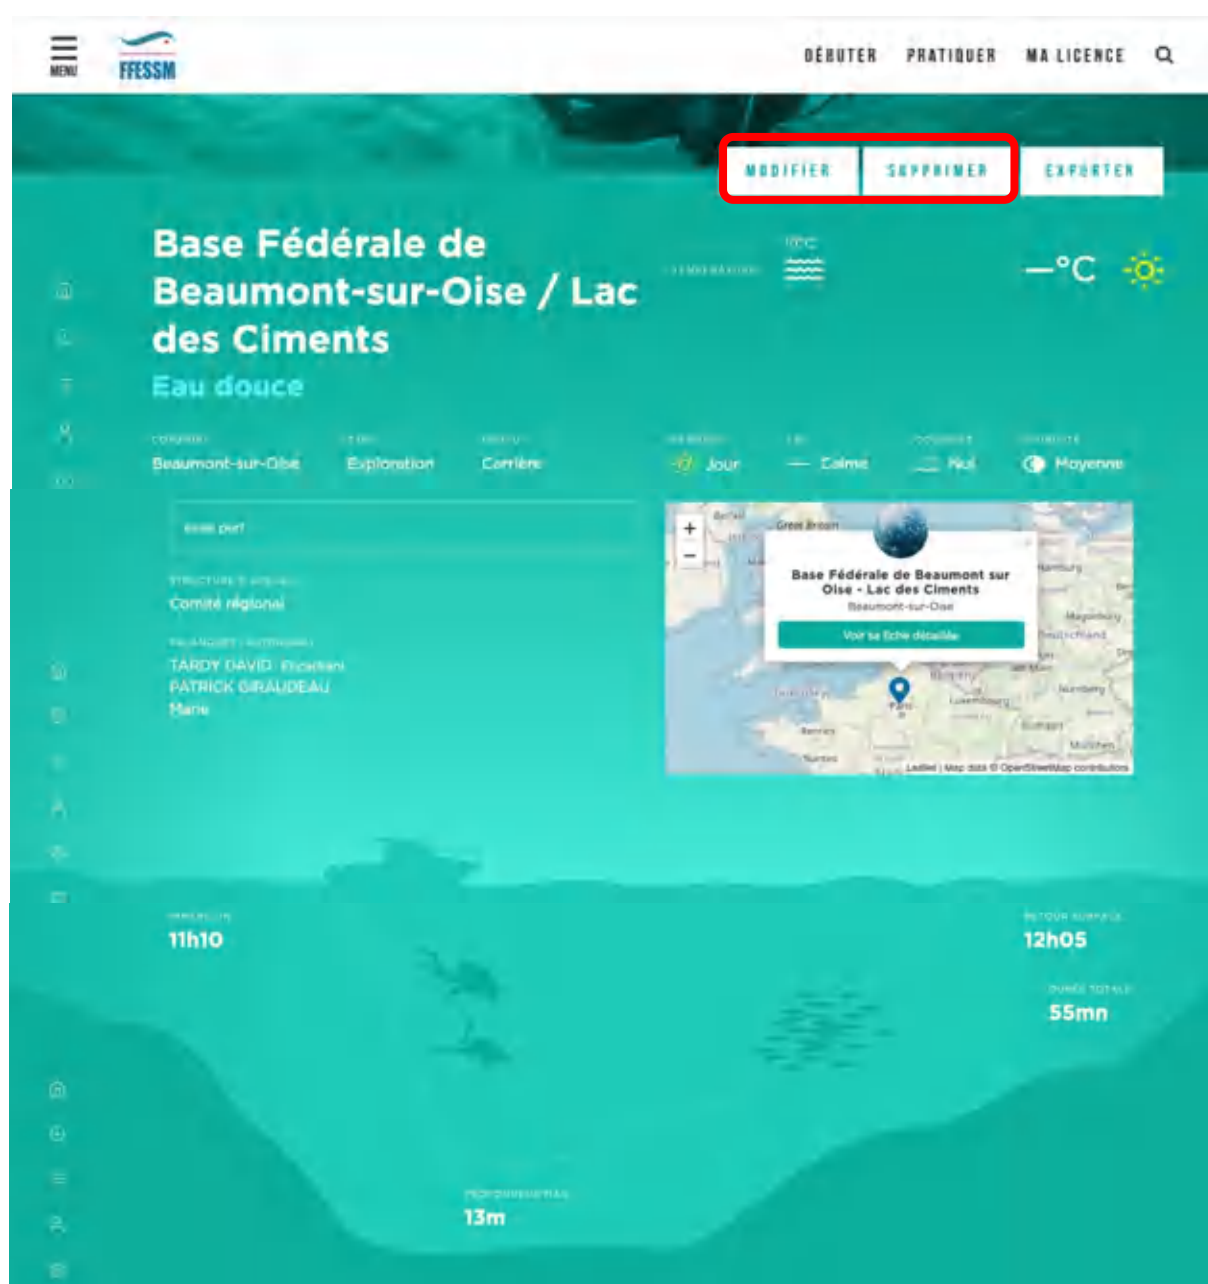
MENU
FFESSM
DÉBUTER PRATIQUER MA LICENCE

MODIFIER SUPPRIMER EXPORTER

Base Fédérale de Beaumont-sur-Oise / Lac des Ciments
Eau douce

TEMPÉRATURE 10°C
—°C

Beaumont-sur-Oise Exploration Carrière
Jour Calme Nul Moyenne

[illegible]

STRUCTURE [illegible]
Comité régional

PALANQUÉE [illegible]
TARDY DAVID Encadrant
PATRICK GIRAUDEAU
Plane

+
−
Great Britain
Base Fédérale de Beaumont sur Oise - Lac des Ciments
Beaumont-sur-Oise
Voir sa fiche détaillée
Paris
Luxembourg
Rennes
Nantes
Hamburg
Deutschland
Leaflet | Map data © OpenStreetMap contributors

IMMERSION
11h10

RETOUR SURFACE
12h05

DURÉE TOTALE
55mn

PROFONDEUR MAX
13m